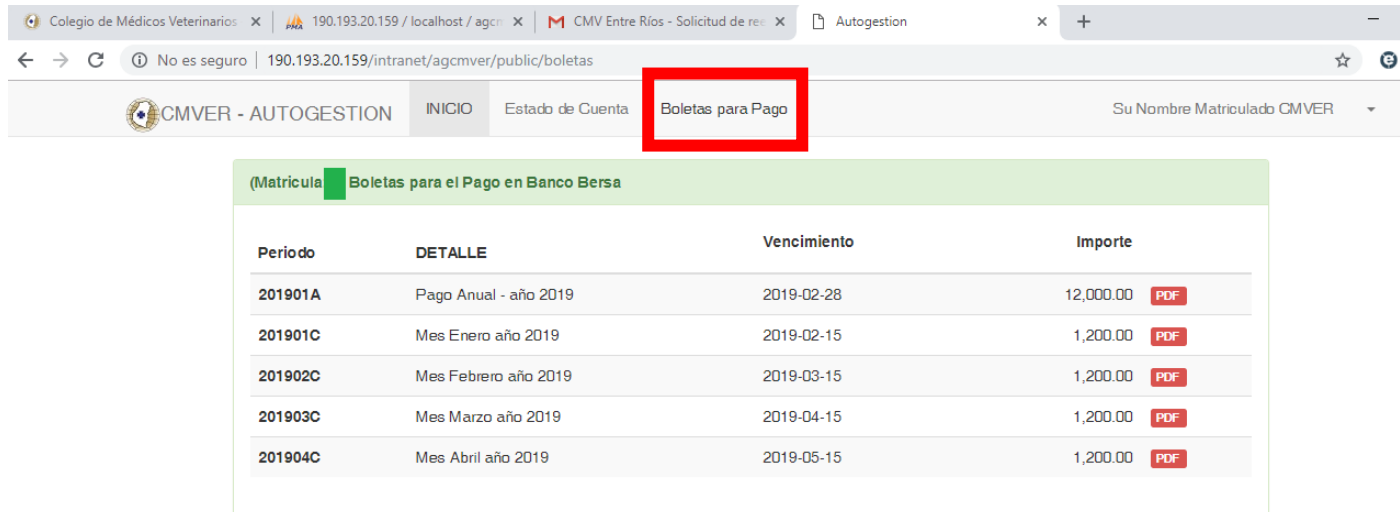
Colegio de Médicos Veterinarios ×
190.193.20.159 / localhost / agc ×
CMV Entre Ríos - Solicitud de re ×
Autogestion ×
+

No es seguro | 190.193.20.159/intranet/agcmver/public/boletas

CMVER - AUTOGESTION
INICIO
Estado de Cuenta
Boletas para Pago
Su Nombre Matriculado CMVER

(Matricula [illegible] Boletas para el Pago en Banco Bersa

| Periodo | DETALLE | Vencimiento | Importe | |
|---|---|---|---|---|
| 201901A | Pago Anual - año 2019 | 2019-02-28 | 12,000.00 | PDF |
| 201901C | Mes Enero año 2019 | 2019-02-15 | 1,200.00 | PDF |
| 201902C | Mes Febrero año 2019 | 2019-03-15 | 1,200.00 | PDF |
| 201903C | Mes Marzo año 2019 | 2019-04-15 | 1,200.00 | PDF |
| 201904C | Mes Abril año 2019 | 2019-05-15 | 1,200.00 | PDF |